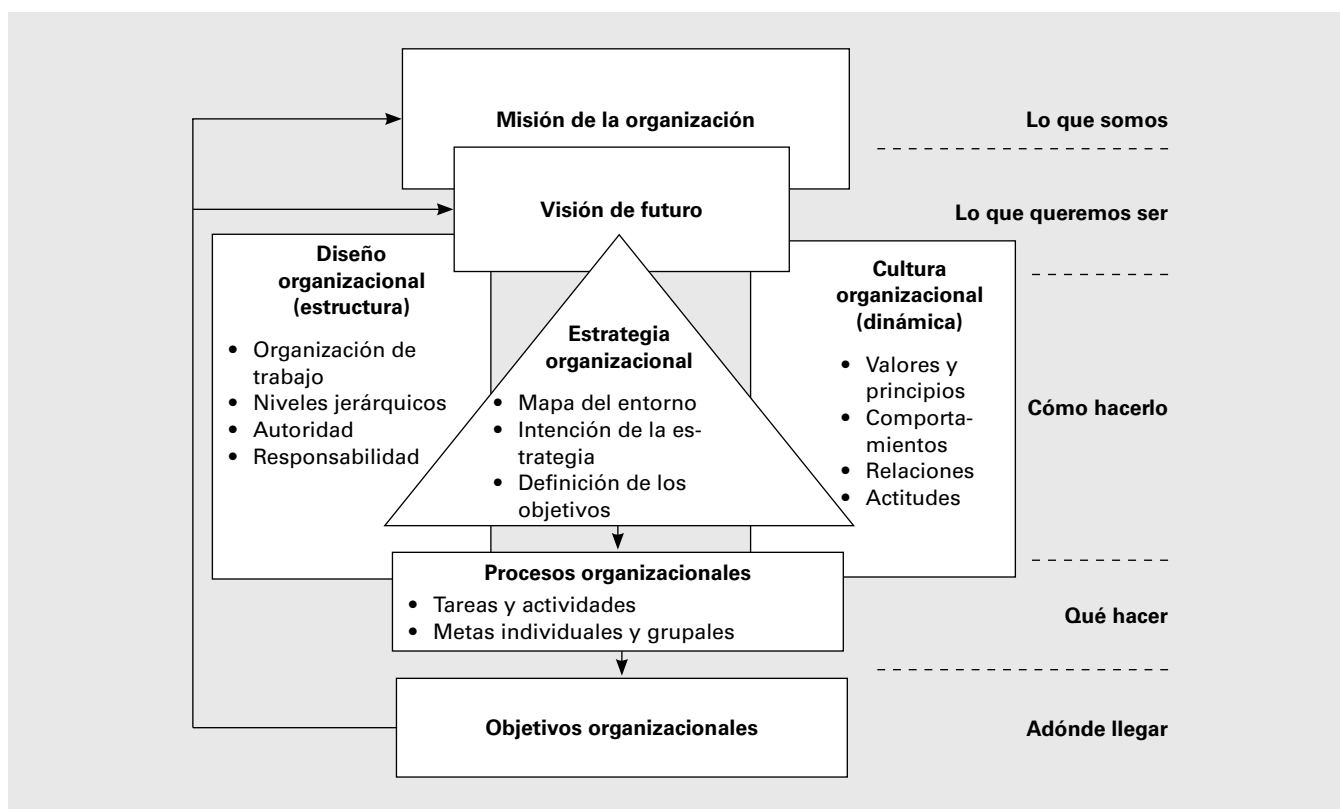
Misión de la organización

Lo que somos

Visión de futuro

Lo que queremos ser

Diseño organizacional (estructura)

- Organización de trabajo
- Niveles jerárquicos
- Autoridad
- Responsabilidad

Estrategia organizacional

- Mapa del entorno
- Intención de la estrategia
- Definición de los objetivos

Cultura organizacional (dinámica)

- Valores y principios
- Comportamientos
- Relaciones
- Actitudes

Cómo hacerlo

Procesos organizacionales

- Tareas y actividades
- Metas individuales y grupales

Qué hacer

Objetivos organizacionales

Adónde llegar